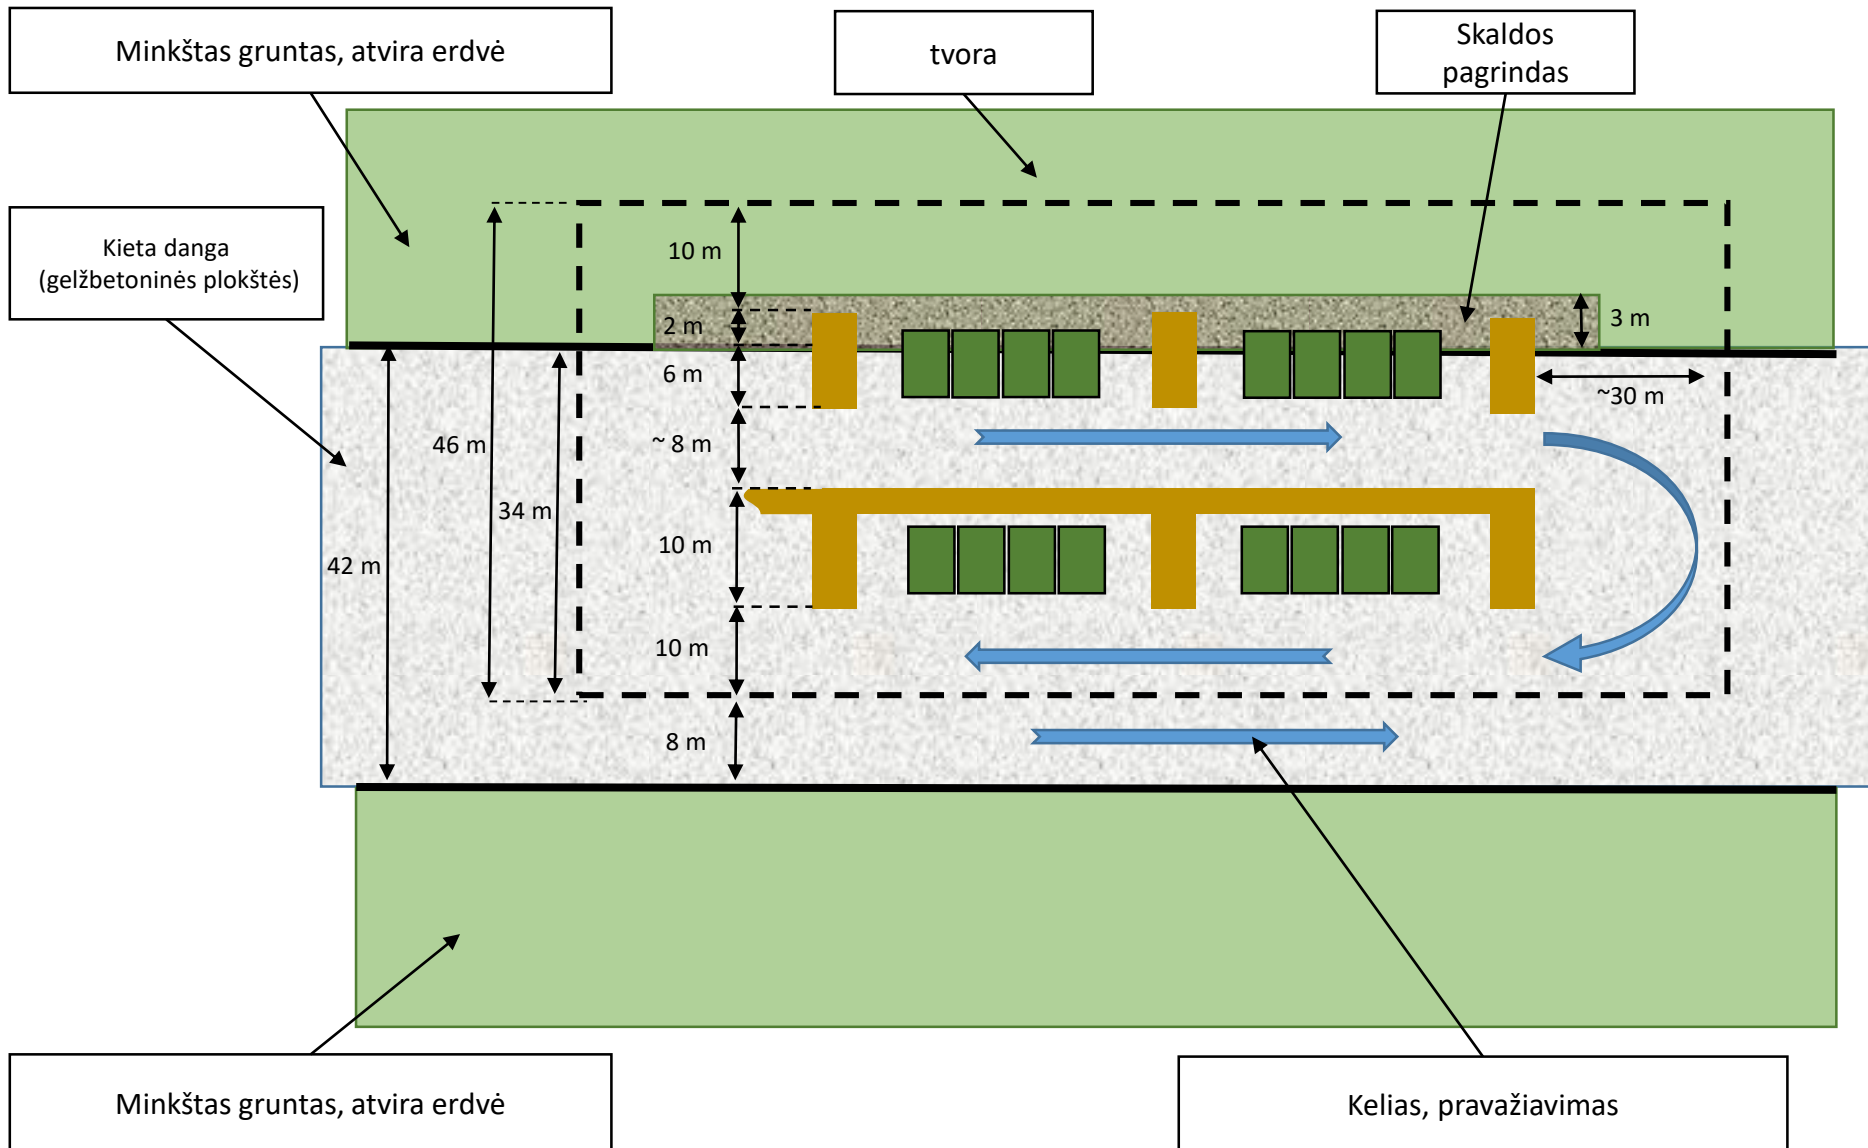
Minkštas gruntas, atvira erdvė

tvora

Skaldos pagrindas

Kieta danga (gelžbetoninės plokštės)

10 m

2 m

3 m

6 m

~30 m

46 m

~ 8 m

34 m

10 m

42 m

10 m

8 m

Minkštas gruntas, atvira erdvė

Kelias, pravažiavimas